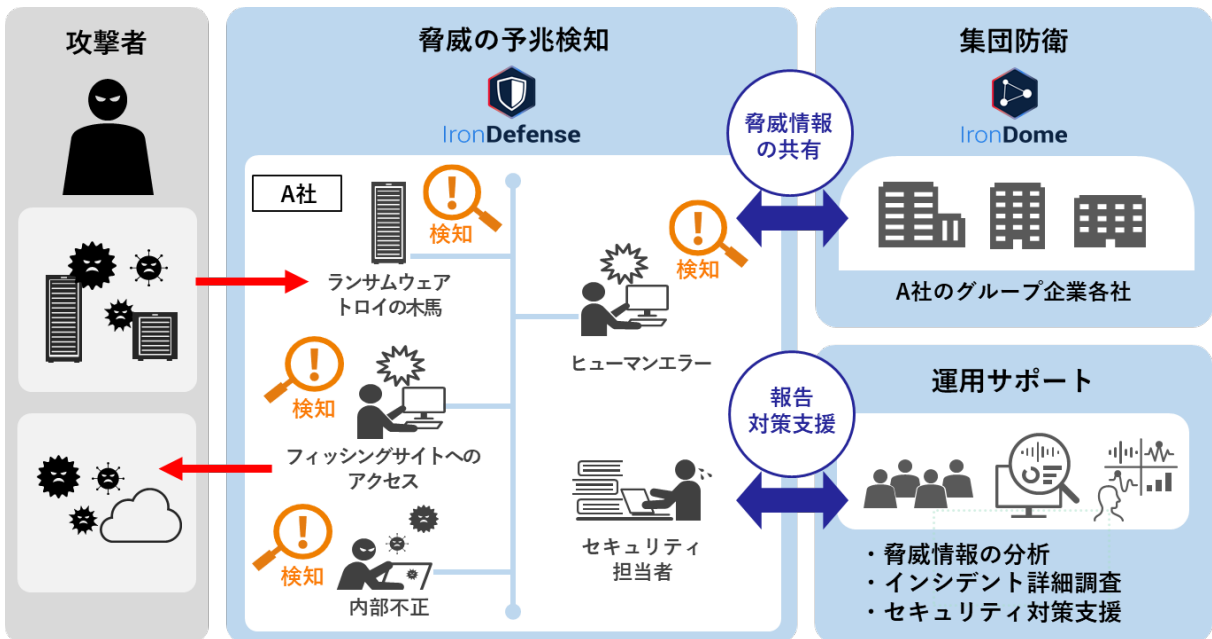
攻撃者

脅威の予兆検知

IronDefense

A社

検知

ランサムウェア
トロイの木馬

検知

ヒューマンエラー

検知

フィッシングサイトへのアクセス

セキュリティ担当者

検知

内部不正

脅威情報の共有

報告
対策支援

集団防衛

IronDome

A社のグループ企業各社

運用サポート

・脅威情報の分析
・インシデント詳細調査
・セキュリティ対策支援